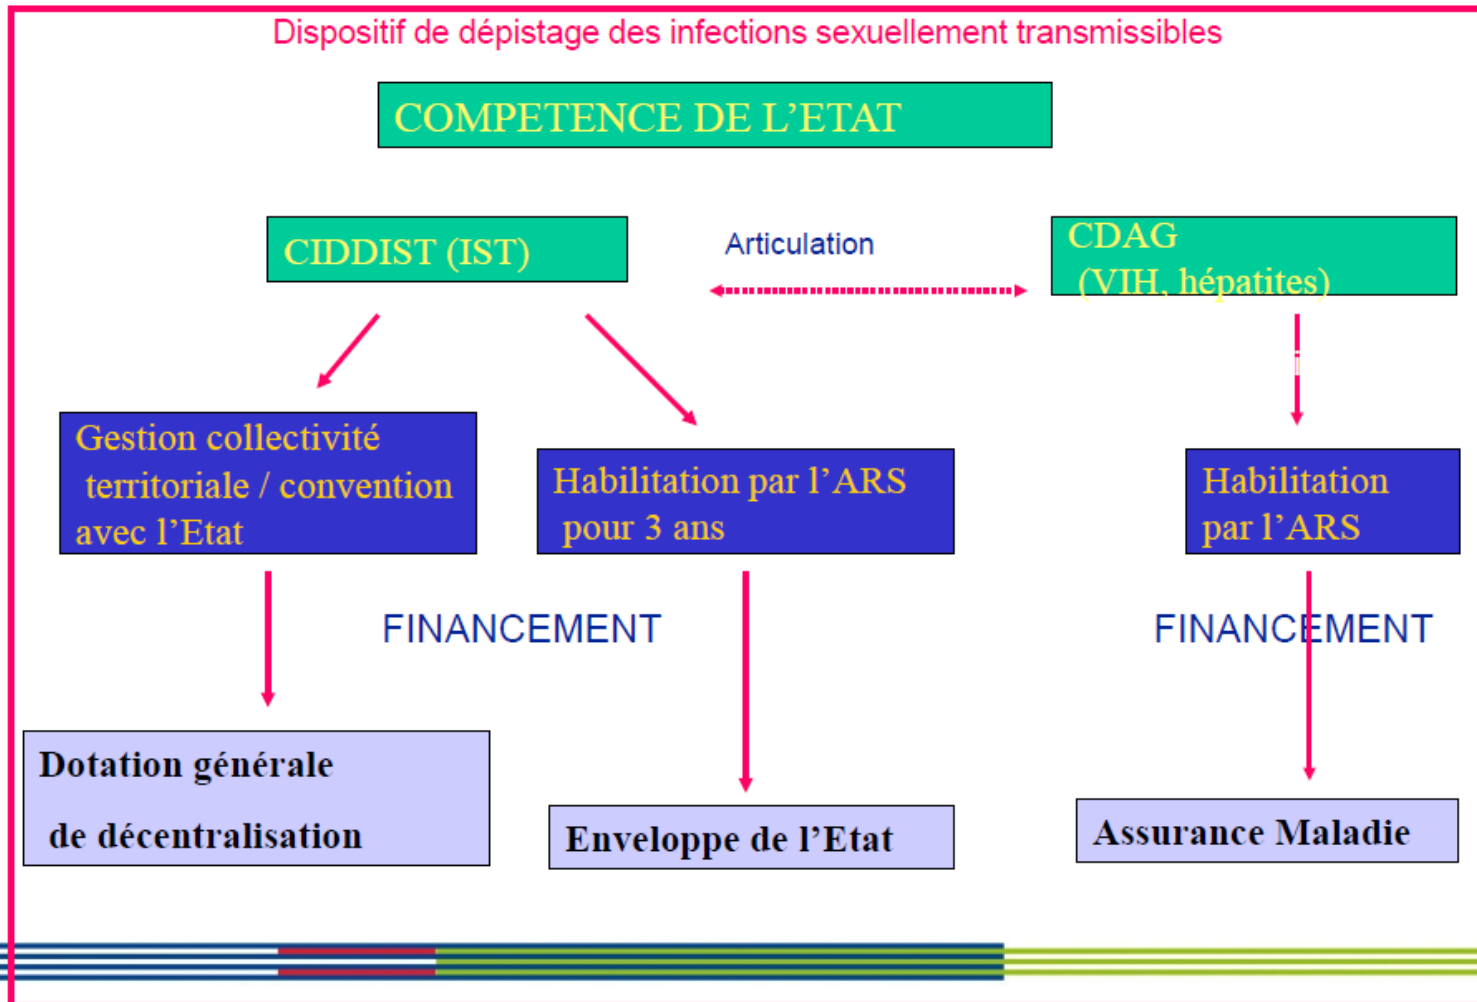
Dispositif de dépistage des infections sexuellement transmissibles

COMPETENCE DE L'ETAT

CIDDIST (IST)

Articulation

CDAG
(VIH, hépatites)

Gestion collectivité territoriale / convention avec l'Etat

Habilitation par l'ARS pour 3 ans

Habilitation par l'ARS

FINANCEMENT

FINANCEMENT

Dotation générale de décentralisation

Enveloppe de l'Etat

Assurance Maladie